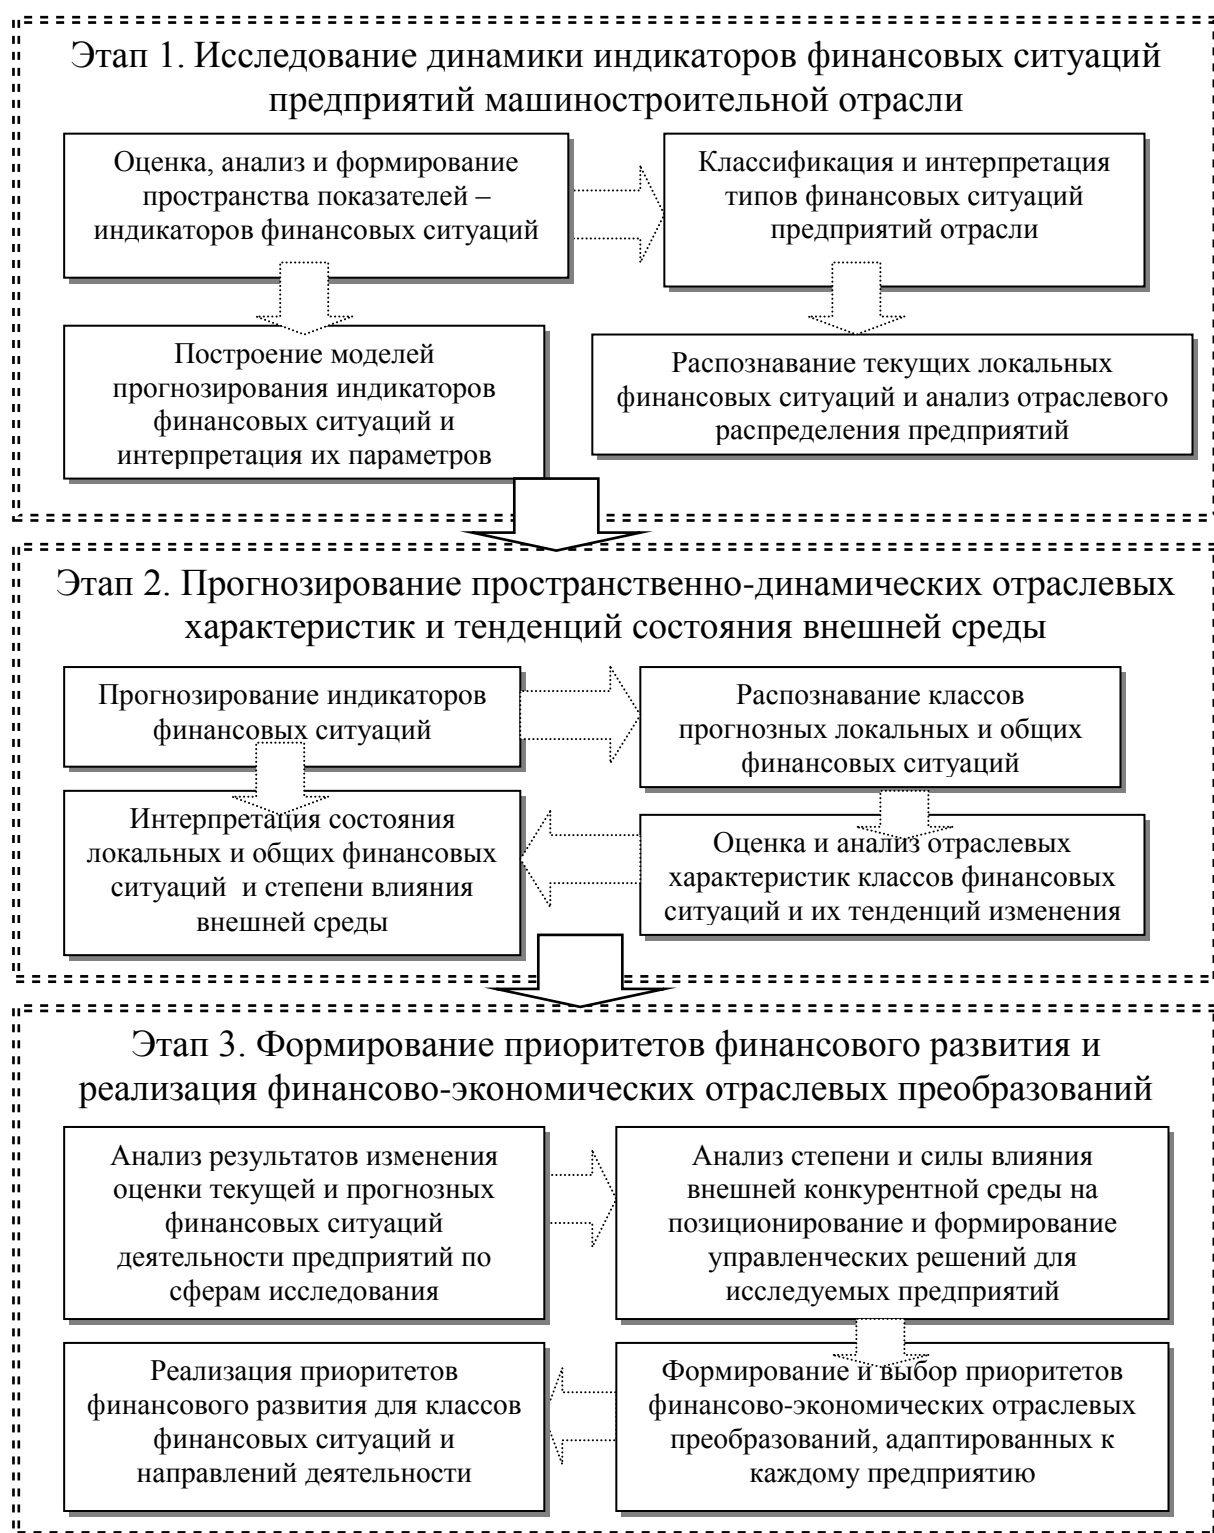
Этап 1. Исследование динамики индикаторов финансовых ситуаций предприятий машиностроительной отрасли

Оценка, анализ и формирование пространства показателей – индикаторов финансовых ситуаций

Классификация и интерпретация типов финансовых ситуаций предприятий отрасли

Построение моделей прогнозирования индикаторов финансовых ситуаций и интерпретация их параметров

Распознавание текущих локальных финансовых ситуаций и анализ отраслевого распределения предприятий

Этап 2. Прогнозирование пространственно-динамических отраслевых характеристик и тенденций состояния внешней среды

Прогнозирование индикаторов финансовых ситуаций

Распознавание классов прогнозных локальных и общих финансовых ситуаций

Интерпретация состояния локальных и общих финансовых ситуаций и степени влияния внешней среды

Оценка и анализ отраслевых характеристик классов финансовых ситуаций и их тенденций изменения

Этап 3. Формирование приоритетов финансового развития и реализация финансово-экономических отраслевых преобразований

Анализ результатов изменения оценки текущей и прогнозных финансовых ситуаций деятельности предприятий по сферам исследования

Анализ степени и силы влияния внешней конкурентной среды на позиционирование и формирование управленческих решений для исследуемых предприятий

Реализация приоритетов финансового развития для классов финансовых ситуаций и направлений деятельности

Формирование и выбор приоритетов финансово-экономических отраслевых преобразований, адаптированных к каждому предприятию